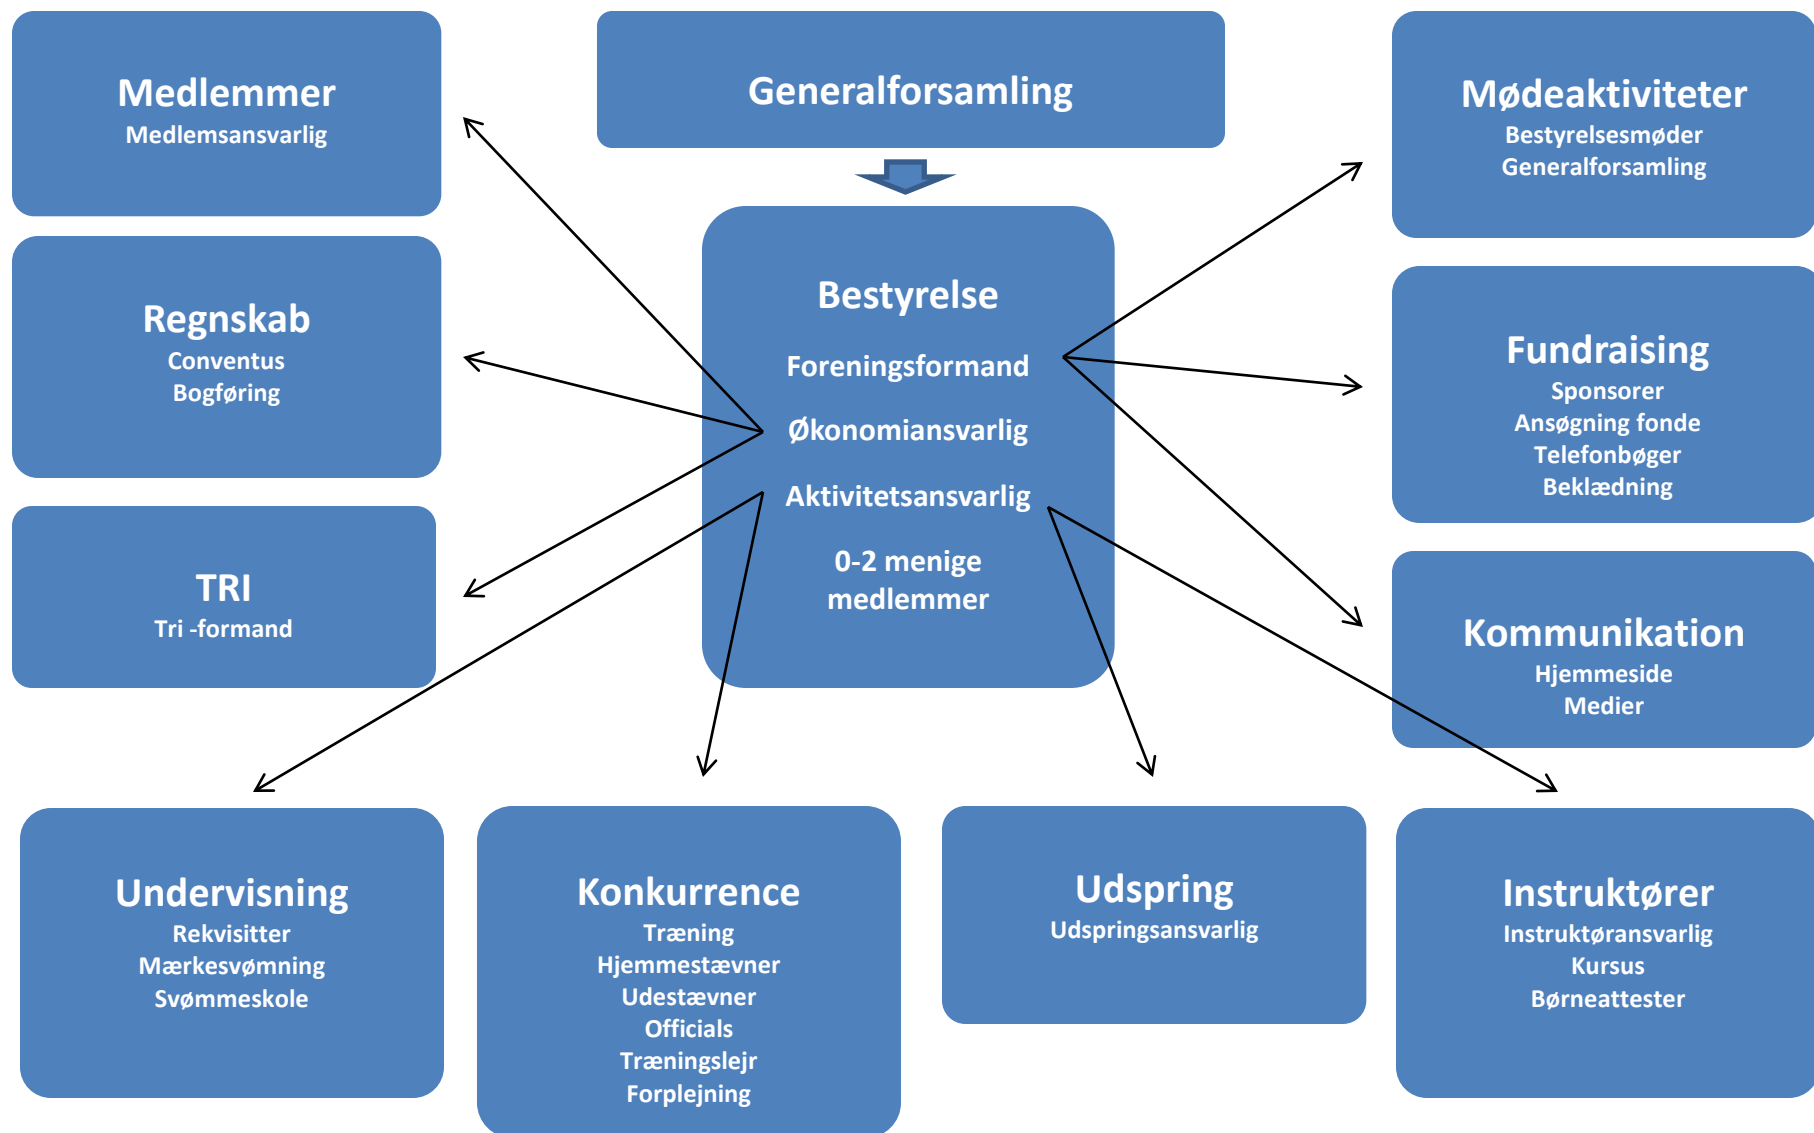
Medlemmer
Medlemsansvarlig

Generalforsamling

Mødeaktiviteter
Bestyrelsesmøder
Generalforsamling

Regnskab
Conventus
Bogføring

Bestyrelse
Foreningsformand
Økonomiansvarlig
Aktivitetsansvarlig
0-2 menige medlemmer

Fundraising
Sponsorer
Ansøgning fonde
Telefonbøger
Beklædning

TRI
Tri -formand

Kommunikation
Hjemmeside
Medier

Undervisning
Rekvisitter
Mærkesvømning
Svømmeskole

Konkurrence
Træning
Hjemmestævner
Udestævner
Officials
Træningslejr
Forplejning

Udspring
Udspringsansvarlig

Instruktører
Instruktøransvarlig
Kursus
Børneattester